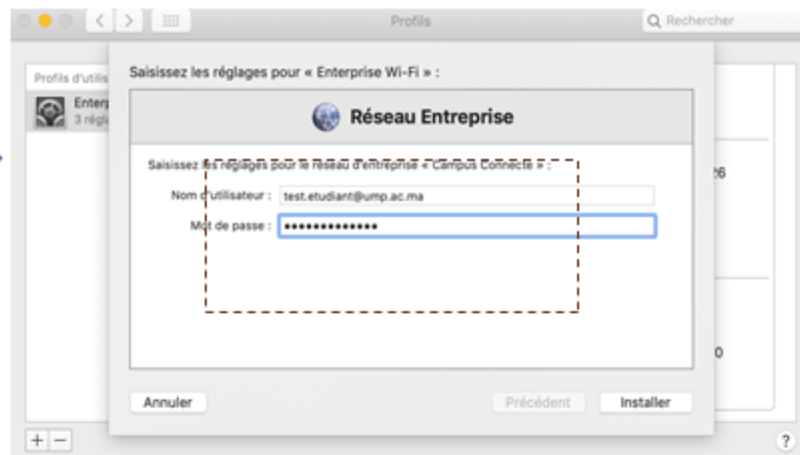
Profils

Rechercher

Profils d'utilis

Enterp
3 régla

Saisissez les réglages pour « Enterprise Wi-Fi » :

Réseau Entreprise

Saisissez les réglages pour le réseau d'entreprise « Campus Connecté » :

Nom d'utilisateur : test.etudiant@ump.ac.ma

Mot de passe : ••••••••••••••

26

0

Annuler

Précédent

Installer

+ −

?